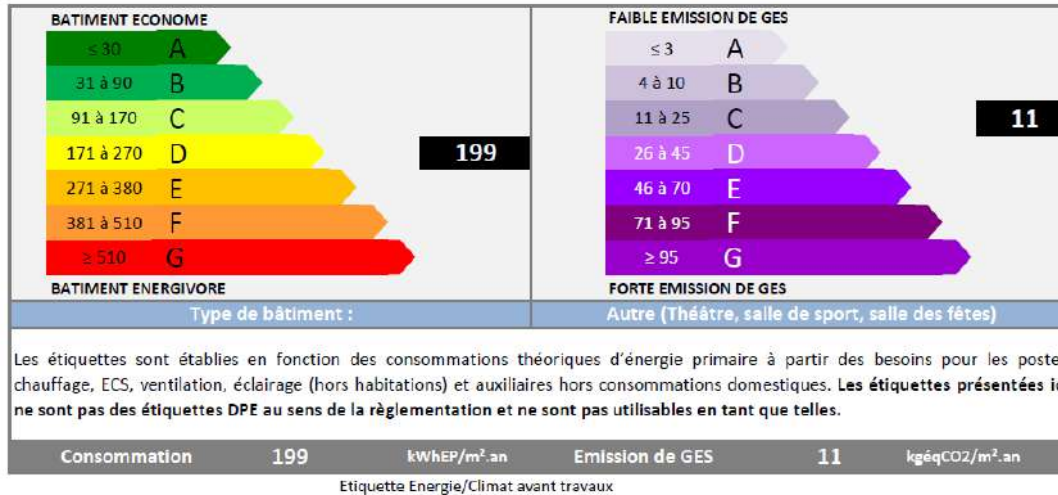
BATIMENT ECONOME

≤ 30 A
31 à 90 B
91 à 170 C
171 à 270 D
271 à 380 E
381 à 510 F
≥ 510 G

BATIMENT ENERGIVORE

199

FAIBLE EMISSION DE GES

≤ 3 A
4 à 10 B
11 à 25 C
26 à 45 D
46 à 70 E
71 à 95 F
≥ 95 G

FORTE EMISSION DE GES

11

Type de bâtiment : Autre (Théâtre, salle de sport, salle des fêtes)

Les étiquettes sont établies en fonction des consommations théoriques d'énergie primaire à partir des besoins pour les poste chauffage, ECS, ventilation, éclairage (hors habitations) et auxiliaires hors consommations domestiques. **Les étiquettes présentées ic ne sont pas des étiquettes DPE au sens de la règlementation et ne sont pas utilisables en tant que telles.**

| Consommation | 199 | kWhEP/m².an | Emission de GES | 11 | kgéqCO2/m².an |
|---|---|---|---|---|---|

Etiquette Energie/Climat avant travaux